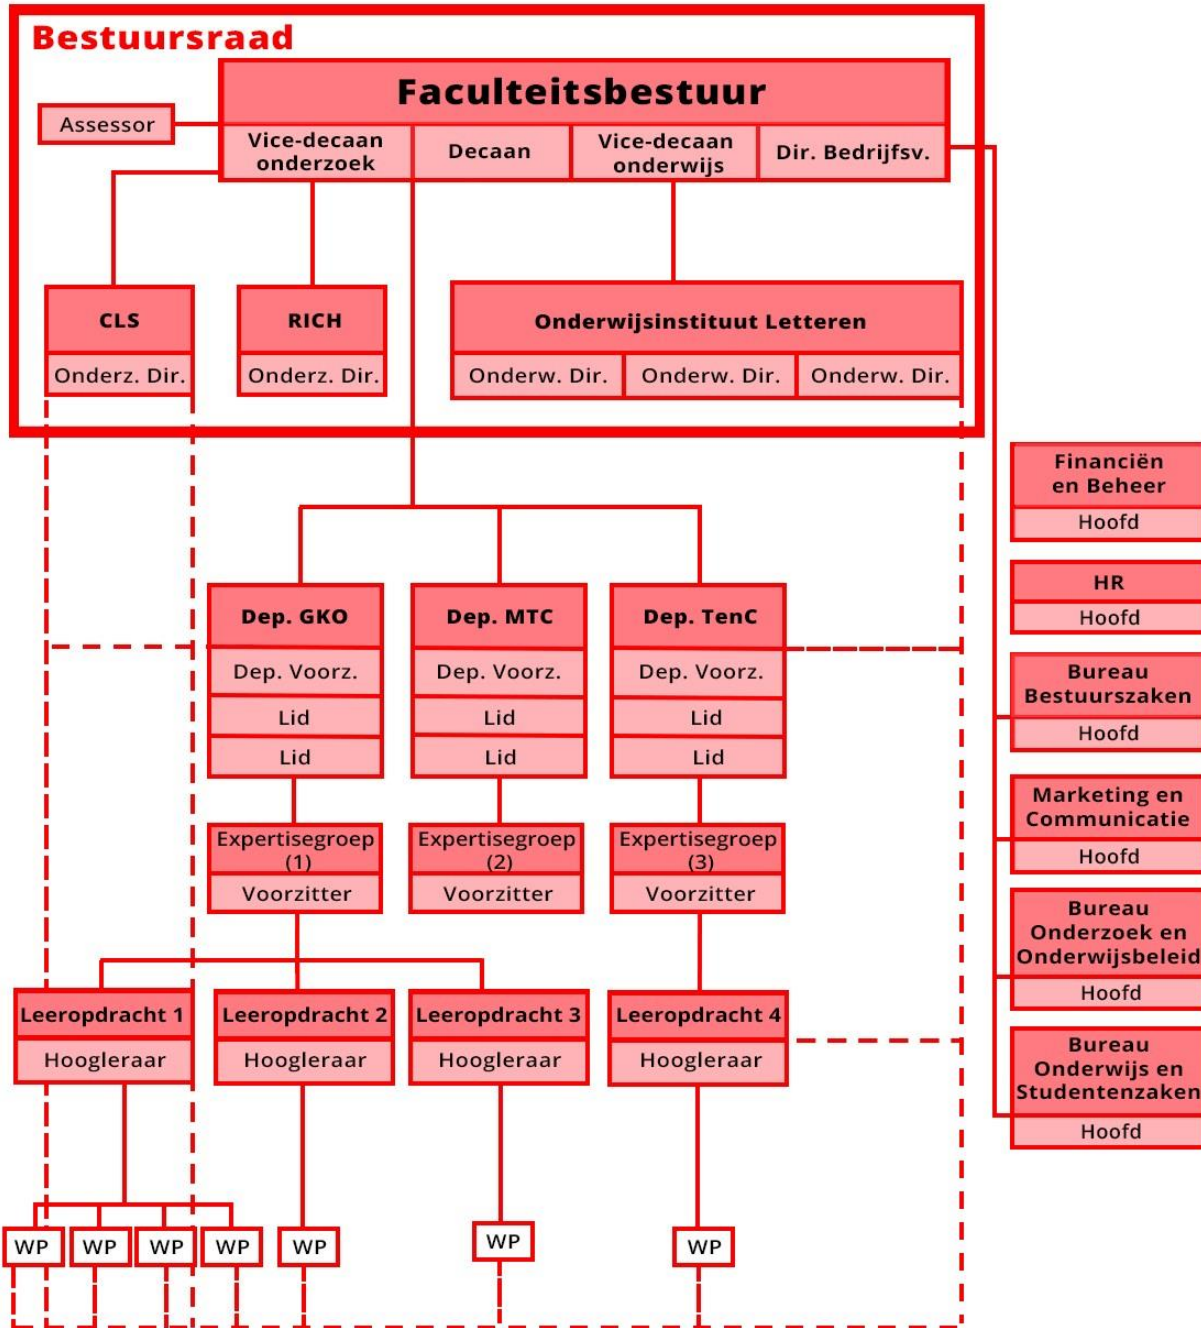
Bestuursraad

Faculteitsbestuur

Assessor

Vice-decaan onderzoek

Decaan

Vice-decaan onderwijs

Dir. Bedrijfsv.

CLS
Onderz. Dir.

RICH
Onderz. Dir.

Onderwijsinstituut Letteren
Onderw. Dir.
Onderw. Dir.
Onderw. Dir.

Financiën en Beheer
Hoofd

HR
Hoofd

Bureau Bestuurszaken
Hoofd

Marketing en Communicatie
Hoofd

Bureau Onderzoek en Onderwijsbeleid
Hoofd

Bureau Onderwijs en Studentenzaken
Hoofd

Dep. GKO
Dep. Voorz.
Lid
Lid

Dep. MTC
Dep. Voorz.
Lid
Lid

Dep. TenC
Dep. Voorz.
Lid
Lid

Expertisegroep (1)
Voorzitter

Expertisegroep (2)
Voorzitter

Expertisegroep (3)
Voorzitter

Leeropdracht 1
Hoogleraar

Leeropdracht 2
Hoogleraar

Leeropdracht 3
Hoogleraar

Leeropdracht 4
Hoogleraar

WP WP WP WP WP WP WP